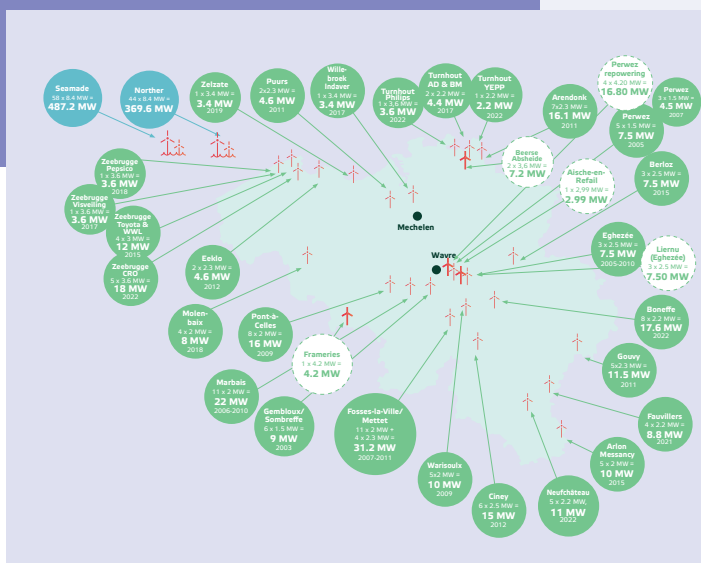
Seamade
58 x 8.4 MW =
487.2 MW

Norther
44 x 8.4 MW =
369.6 MW

Zelzate
1 x 3.4 MW =
3.4 MW
2019

Puurs
2x2.3 MW =
4.6 MW
2011

Willebroek Indaver
1 x 3.4 MW =
3.4 MW
2017

Turnhout Philips
1 x 3.6 MW =
3.6 MW
2022

Turnhout AD & BM
2 x 2.2 MW =
4.4 MW
2017

Turnhout YEPP
1 x 2.2 MW =
2.2 MW
2022

Perwez repowering
4 x 4.20 MW =
16.80 MW

Perwez
3 x 1.5 MW =
4.5 MW
2007

Arendonk
7x2.3 MW =
16.1 MW
2011

Perwez
5 x 1.5 MW =
7.5 MW
2005

Beerse Absheide
2 x 3.6 MW =
7.2 MW

Alsche-en-Refail
1 x 2.99 MW =
2.99 MW

Berloz
3 x 2.5 MW =
7.5 MW
2015

Zeebrugge Pepsico
1 x 3.6 MW =
3.6 MW
2018

Zeebrugge Visveiling
1 x 3.6 MW =
3.6 MW
2017

Zeebrugge Toyota & WWL
4 x 3 MW =
12 MW
2015

Zeebrugge CRO
5 x 3.6 MW =
18 MW
2022

Mechelen

Wavre

Eghezée
3 x 2.5 MW =
7.5 MW
2005-2010

Liernu (Eghezée)
3 x 2.5 MW =
7.50 MW

Eeklo
2 x 2.3 MW =
4.6 MW
2012

Molenbaix
4 x 2 MW =
8 MW
2018

Pont-à-Celles
8 x 2 MW =
16 MW
2009

Frameries
1 x 4.2 MW =
4.2 MW

Boneffe
8 x 2.2 MW =
17.6 MW
2022

Gouvy
5x2.3 MW =
11.5 MW
2011

Marbais
11 x 2 MW =
22 MW
2006-2010

Gembloux/Sombreffe
6 x 1.5 MW =
9 MW
2003

Fosses-la-Ville/Mettet
11 x 2 MW +
4 x 2.3 MW =
31.2 MW
2007-2011

Warisoulx
5x2 MW =
10 MW
2009

Ciney
6 x 2.5 MW =
15 MW
2012

Neufchâteau
5 x 2.2 MW =
11 MW
2022

Fauvillers
4 x 2.2 MW =
8.8 MW
2021

Arlon Messancy
5 x 2 MW =
10 MW
2015